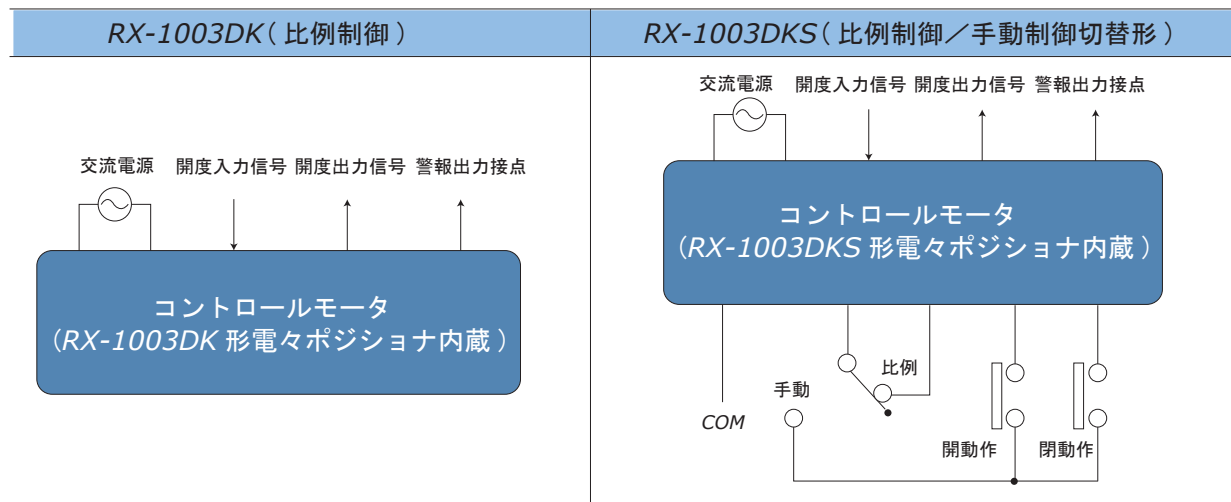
RX-1003DK（比例制御）

交流電源　開度入力信号　開度出力信号　警報出力接点

コントロールモータ
（RX-1003DK 形電々ポジショナ内蔵）

RX-1003DKS（比例制御／手動制御切替形）

交流電源　開度入力信号　開度出力信号　警報出力接点

コントロールモータ
（RX-1003DKS 形電々ポジショナ内蔵）

比例

手動

COM

開動作

閉動作